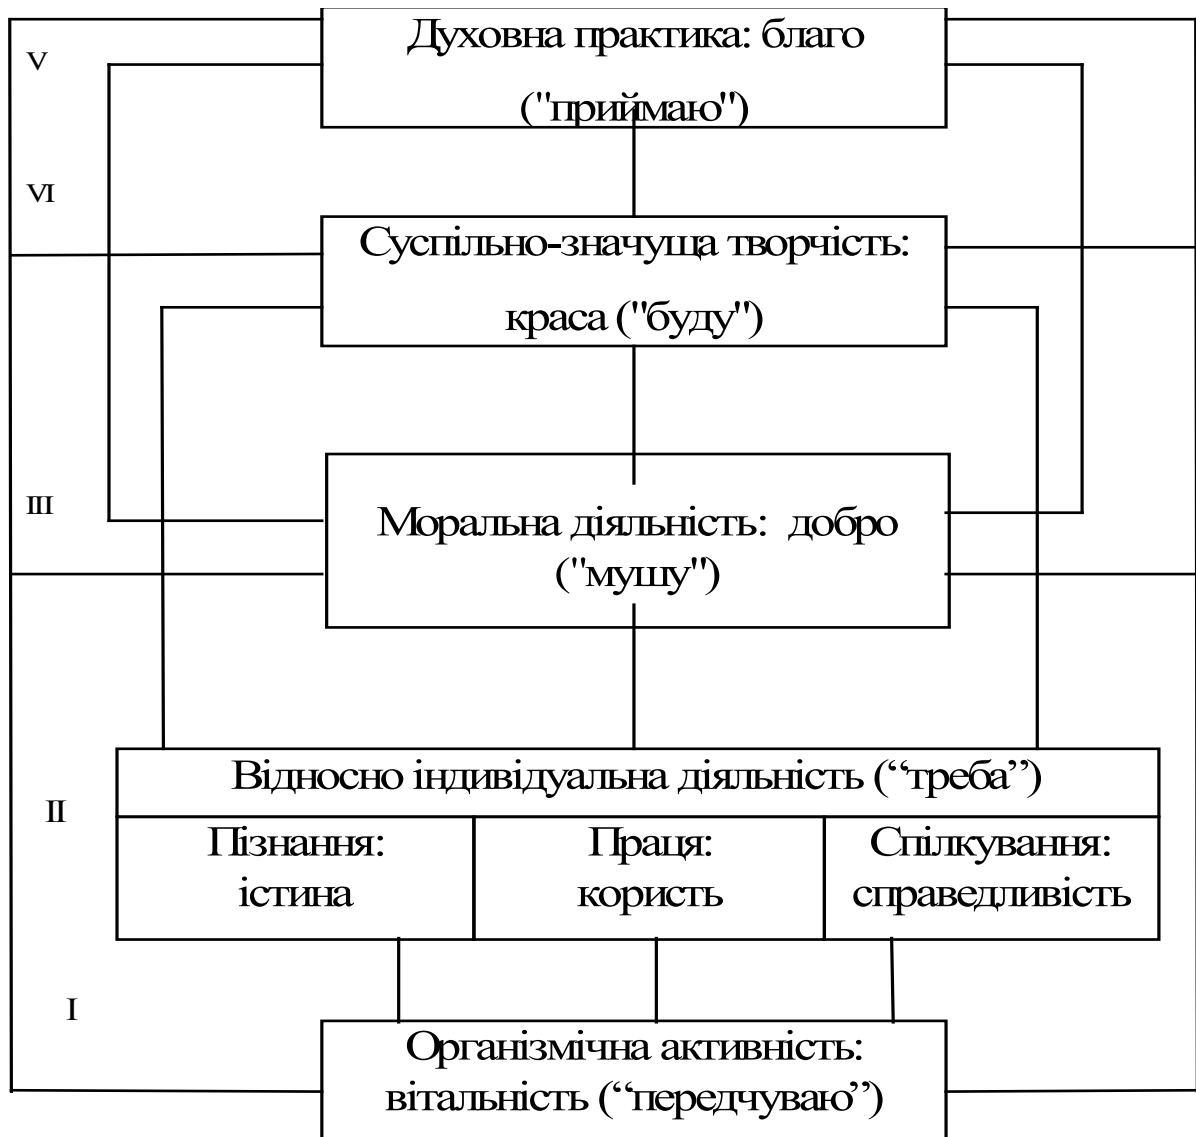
V

Духовна практика: благо ("приймаю")

VI

Суспільно-значуща творчість: краса ("буду")

III

Моральна діяльність: добро ("мушу")

II

Відносно індивідуальна діяльність (“треба”)

Пізнання: істина

Праця: користь

Спілкування: справедливість

I

Організмічна активність: вітальність (“передчуваю”)